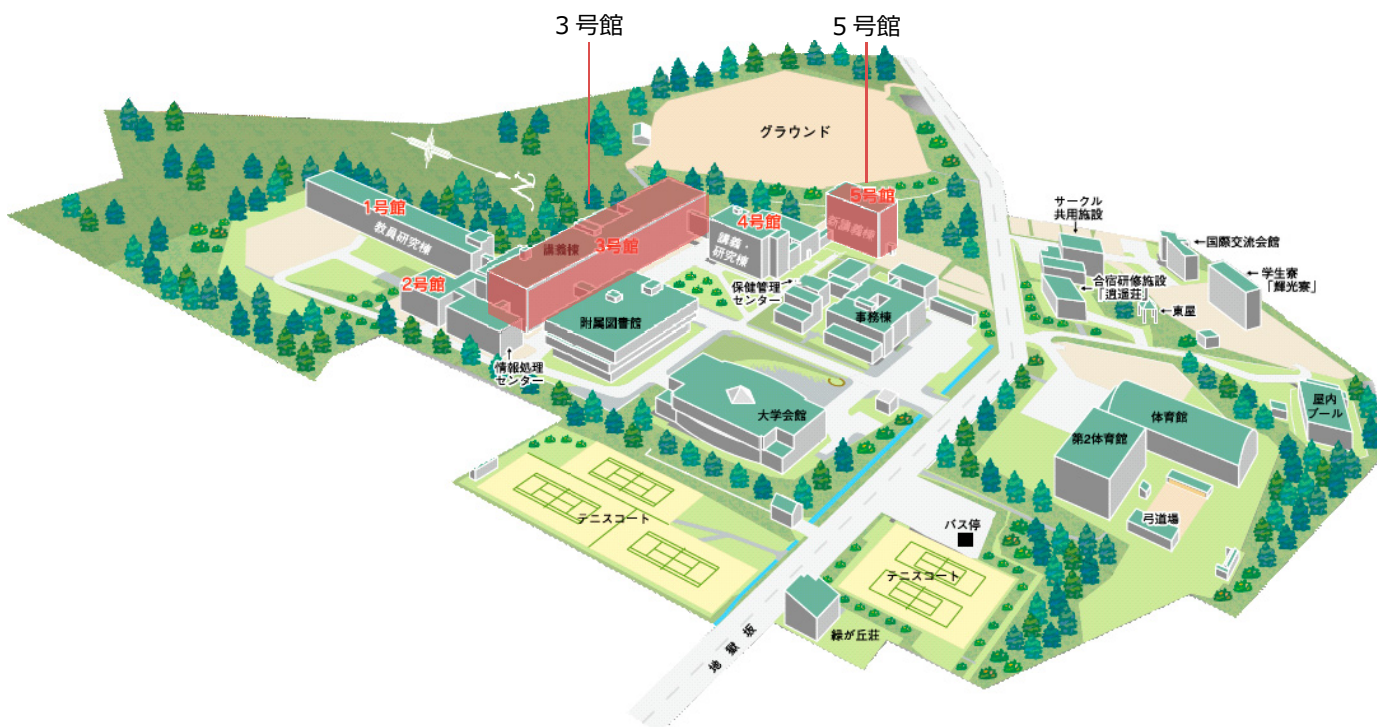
3号館

5号館

グラウンド

1号館
教員研究棟

2号館

講義棟
3号館

4号館
講義・研究棟

5号館
新講義棟

保健管理センター

附属図書館

事務棟

情報処理センター

大学会館

サークル共用施設

国際交流会館

学生寮「輝光寮」

合宿研修施設「逍遥荘」

東屋

屋内プール

体育館

第2体育館

弓道場

テニスコート

バス停

テニスコート

緑が丘荘

地獄坂